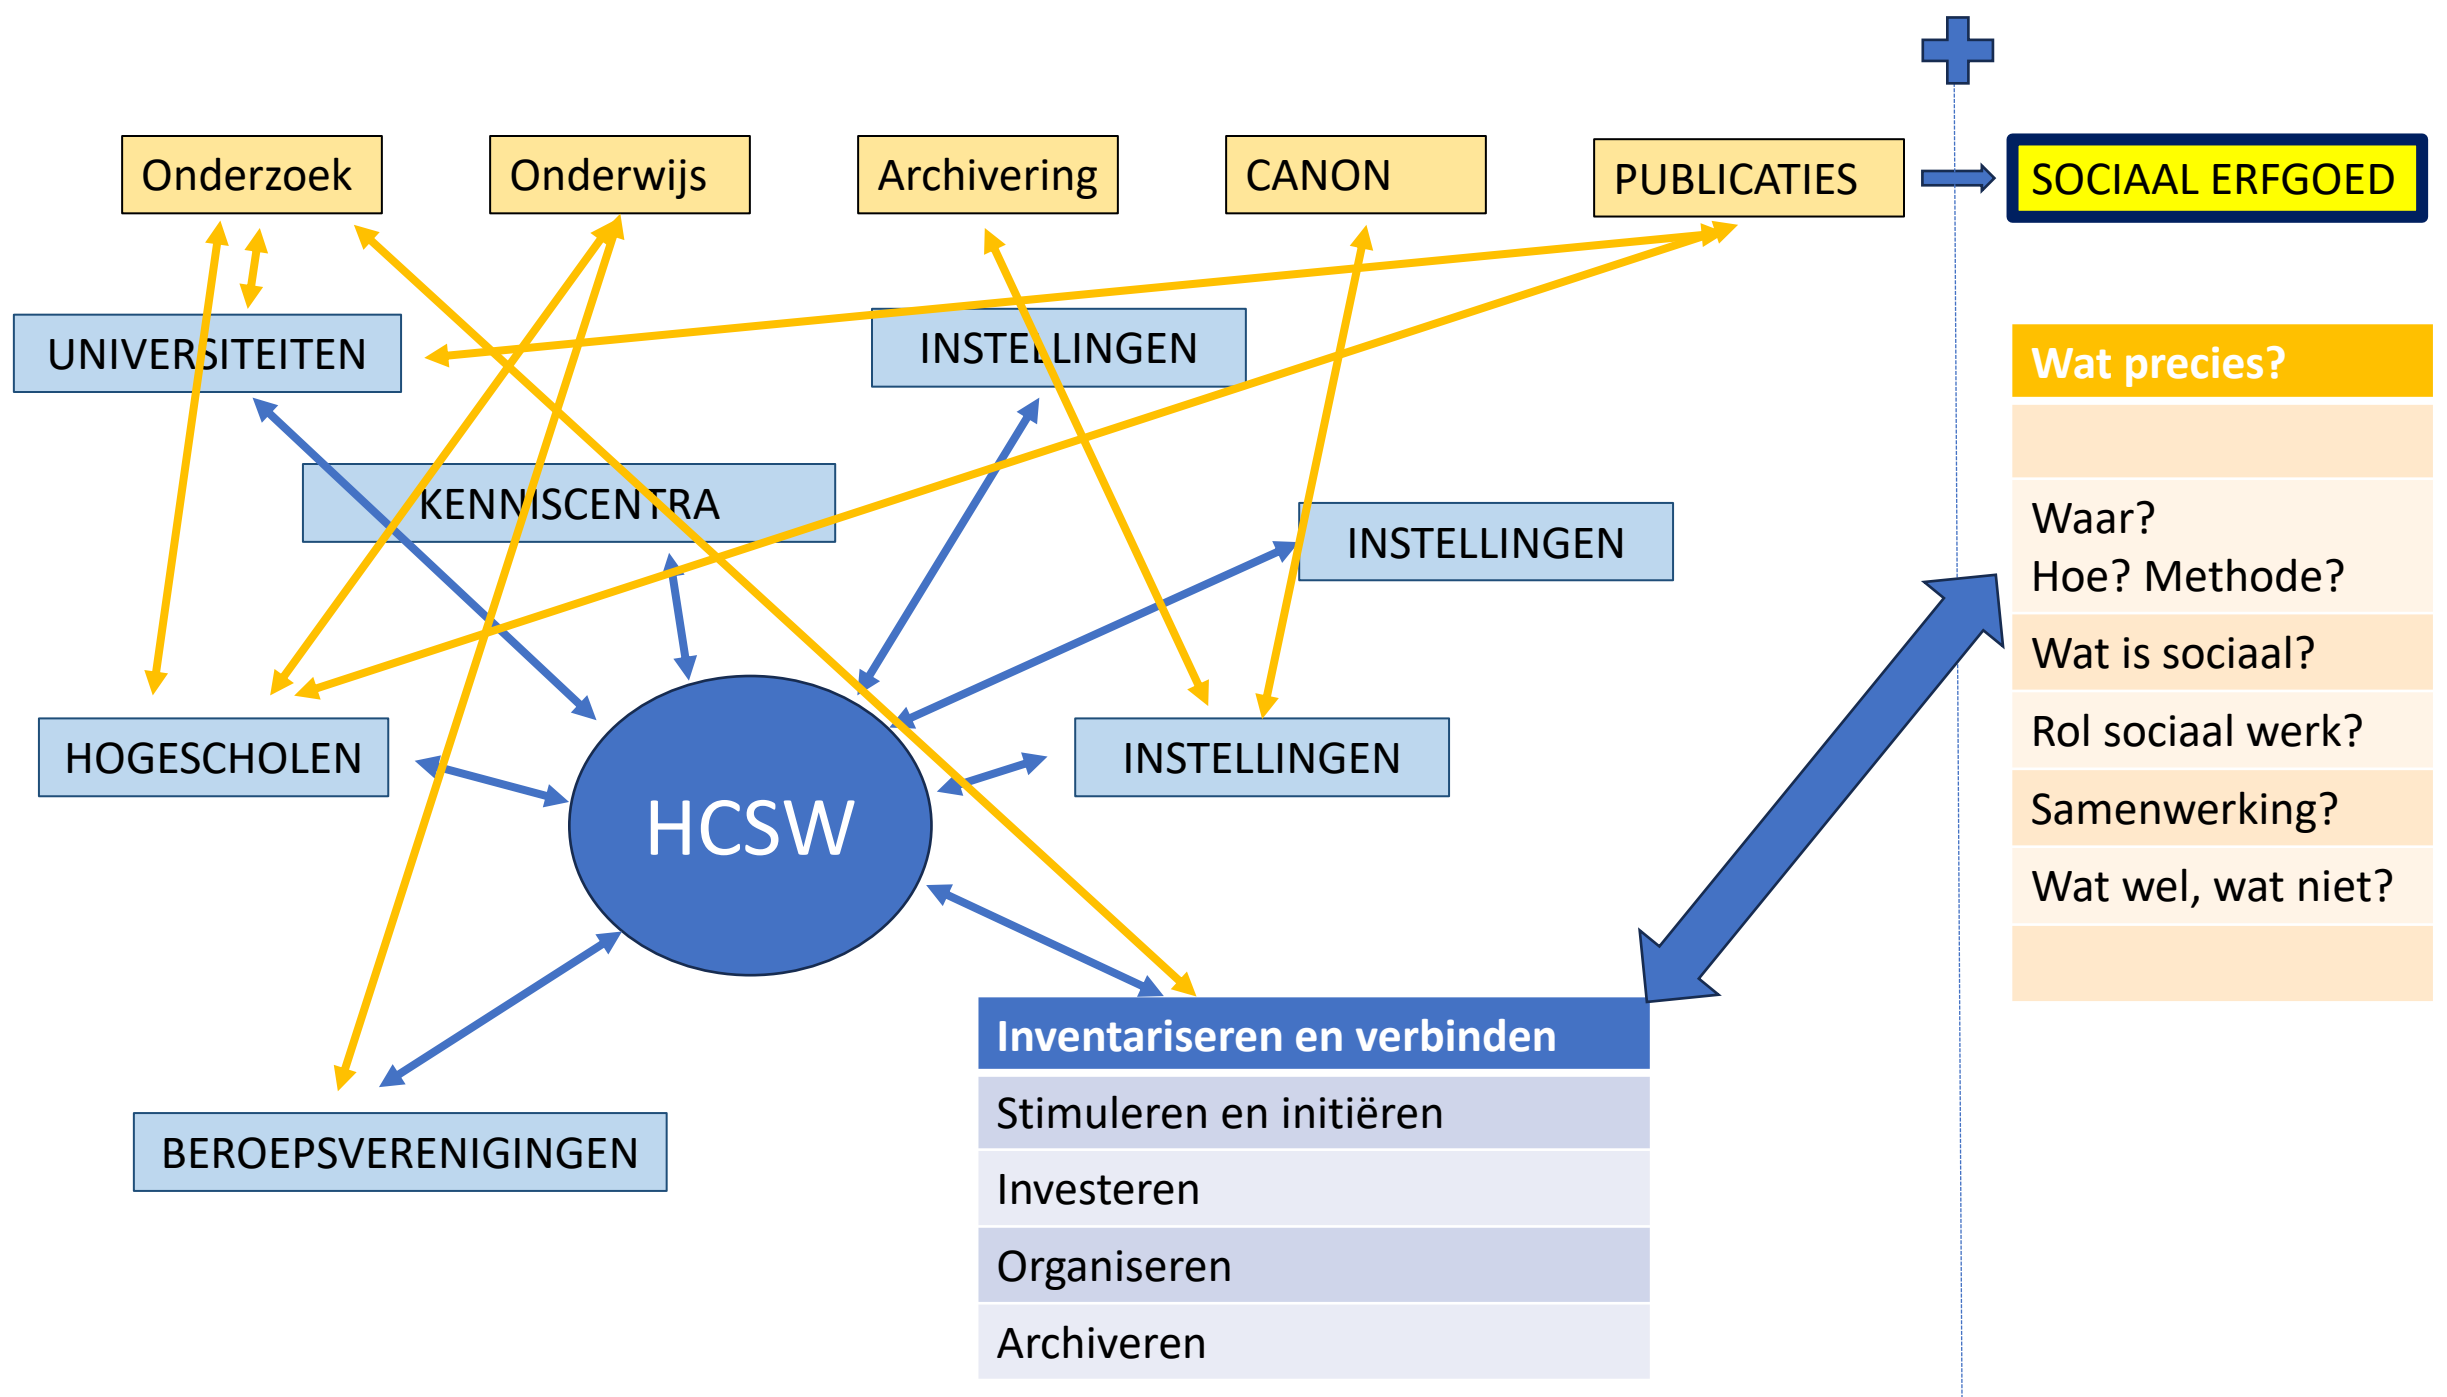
Onderzoek

Onderwijs

Archivering

CANON

PUBLICATIES

SOCIAAL ERFGOED

UNIVERSITEITEN

INSTELLINGEN

KENNISCENTRA

INSTELLINGEN

HOGESCHOLEN

HCSW

INSTELLINGEN

BEROEPSVERENIGINGEN

| Inventariseren en verbinden |
|---|
| Stimuleren en initiëren |
| Investeren |
| Organiseren |
| Archiveren |

| Wat precies? |
|---|
| |
| Waar? Hoe? Methode? |
| Wat is sociaal? |
| Rol sociaal werk? |
| Samenwerking? |
| Wat wel, wat niet? |
| |